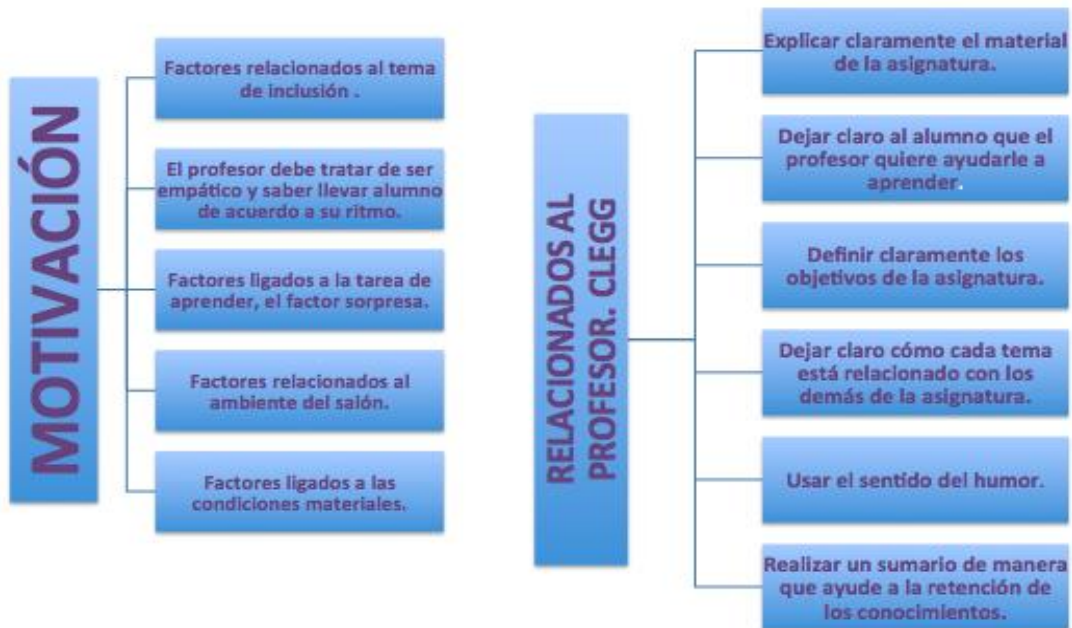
MOTIVACIÓN

Factores relacionados al tema de inclusión .

El profesor debe tratar de ser empático y saber llevar alumno de acuerdo a su ritmo.

Factores ligados a la tarea de aprender, el factor sorpresa.

Factores relacionados al ambiente del salón.

Factores ligados a las condiciones materiales.

RELACIONADOS AL PROFESOR. CLEGG

Explicar claramente el material de la asignatura.

Dejar claro al alumno que el profesor quiere ayudarle a aprender.

Definir claramente los objetivos de la asignatura.

Dejar claro cómo cada tema está relacionado con los demás de la asignatura.

Usar el sentido del humor.

Realizar un sumario de manera que ayude a la retención de los conocimientos.